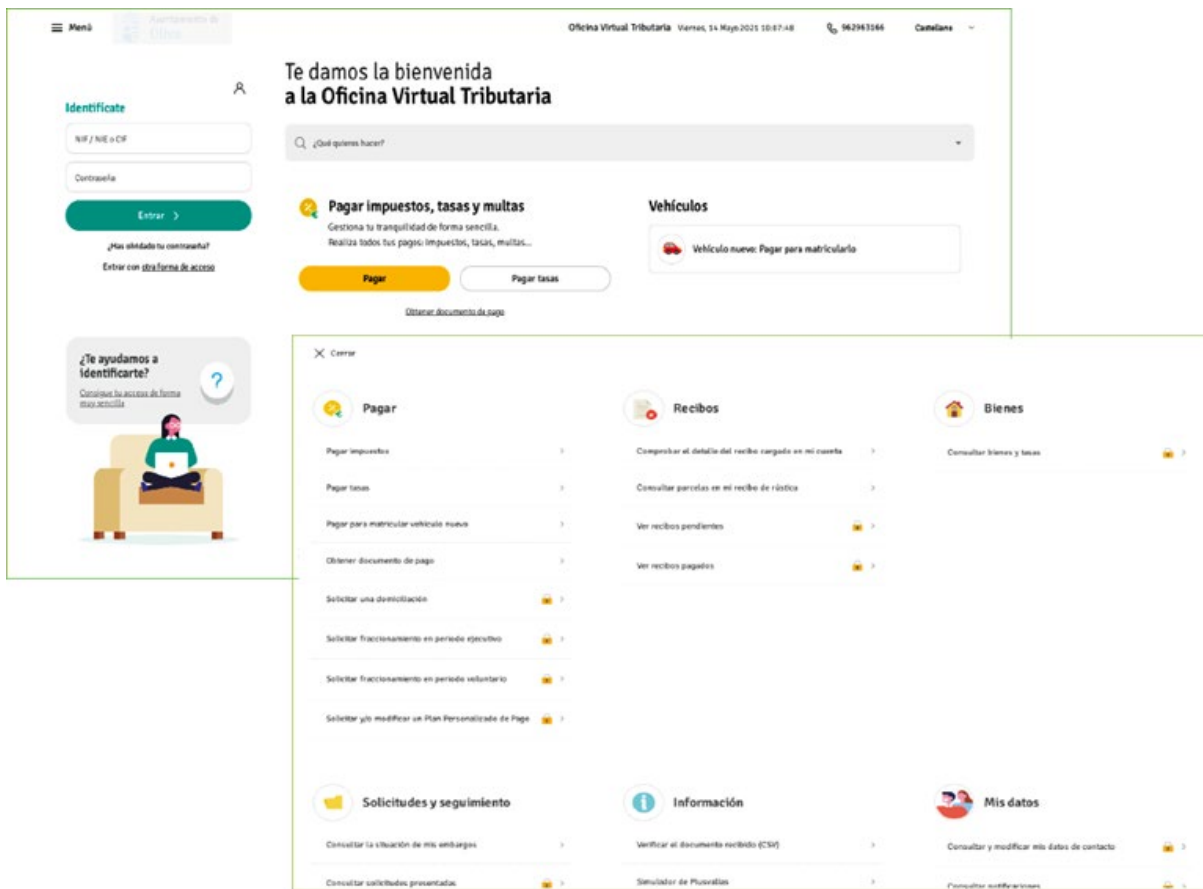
Menú Ayuntamiento de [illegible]

Oficina Virtual Tributaria Viernes, 14 Mayo 2021 10:07:48 962963166 Castellano

Te damos la bienvenida
a la Oficina Virtual Tributaria

¿Qué quieres hacer?

Identifícate

NIF / NIE o CIF

Contraseña

Entrar

¿Has olvidado tu contraseña?

Entrar con otra forma de acceso

Pagar impuestos, tasas y multas

Gestiona tu tranquilidad de forma sencilla.
Realiza todos tus pagos: impuestos, tasas, multas...

Pagar

Pagar tasas

Obtener documento de pago

Vehículos

Vehículo nuevo: Pagar para matricularlo

¿Te ayudamos a identificarte?

Consigue tu acceso de forma muy sencilla

Cerrar

Pagar

Pagar impuestos

Pagar tasas

Pagar para matricular vehículo nuevo

Obtener documento de pago

Solicitar una domiciliación

Solicitar fraccionamiento en periodo ejecutivo

Solicitar fraccionamiento en periodo voluntario

Solicitar y/o modificar un Plan Personalizado de Pago

Recibos

Comprobar el detalle del recibo cargado en mi cuenta

Consultar parcelas en mi recibo de rústica

Ver recibos pendientes

Ver recibos pagados

Bienes

Consultar bienes y tasas

Solicitudes y seguimiento

Consultar la situación de mis embargos

Consultar solicitudes presentadas

Información

Verificar el documento recibido (CSV)

Simulador de Plusvalías

Mis datos

Consultar y modificar mis datos de contacto

Consultar notificaciones